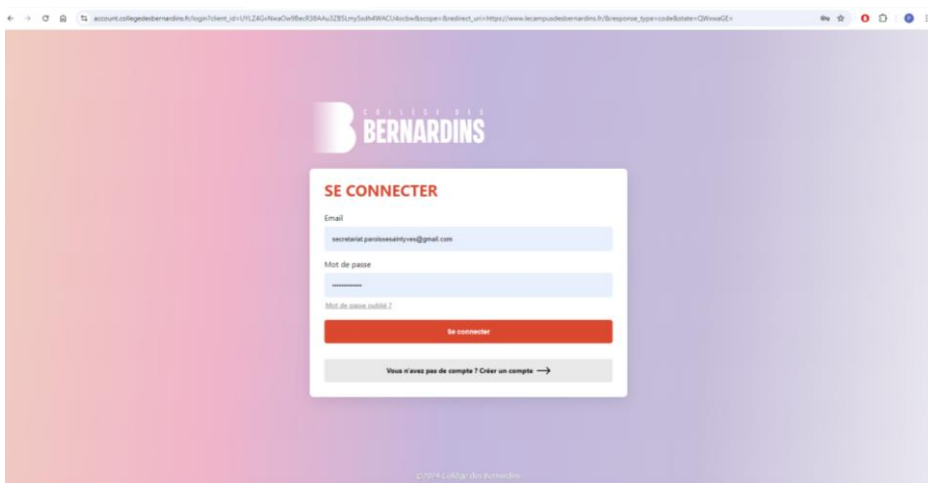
account.collegedesbernardins.fr/login?client_id=UYLZ4GrNwaOw9BecR38AAu3ZB5Lmy5sdh4WACU4scbw&scope=&redirect_uri=https://www.lecampusdesbernardins.fr/&response_type=code&state=QWxwaGE=

COLLÈGE DES
BERNARDINS

SE CONNECTER

Email

secretariat.paroissesaintyves@gmail.com

Mot de passe

••••••••••••

Mot de passe oublié ?

Se connecter

Vous n'avez pas de compte ? Créer un compte ⟶

© 2024 Collège des Bernardins